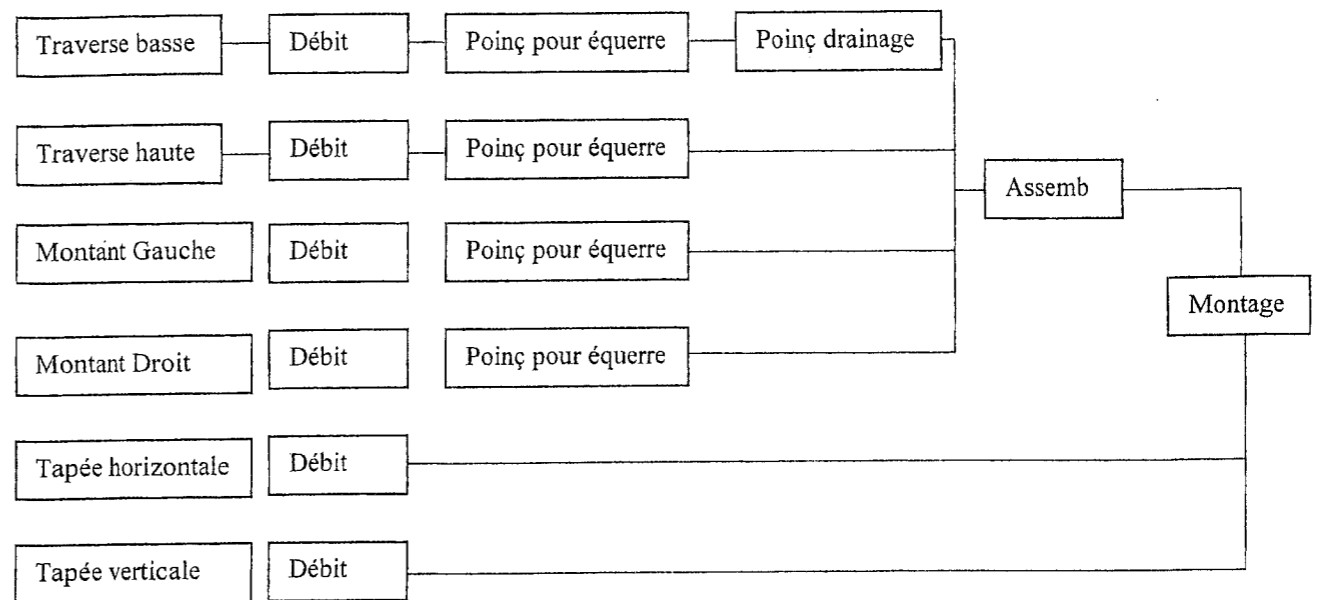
Traverse basse
Débit
Poinç pour équerre
Poinç drainage

Traverse haute
Débit
Poinç pour équerre

Assemb

Montant Gauche
Débit
Poinç pour équerre

Montage

Montant Droit
Débit
Poinç pour équerre

Tapée horizontale
Débit

Tapée verticale
Débit